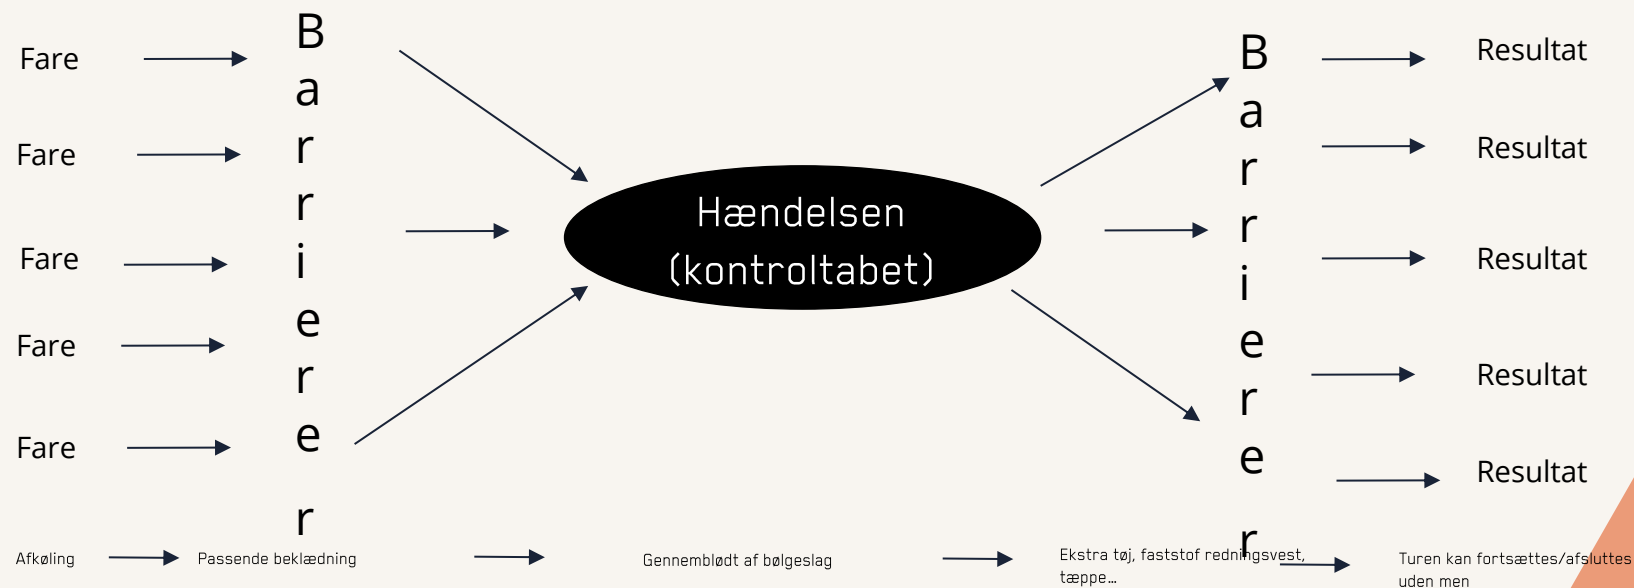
Fare

Fare

Fare

Fare

Fare

Barrierer

Hændelsen (kontroltabet)

Barrierer

Resultat

Resultat

Resultat

Resultat

Resultat

Afkøling

Passende beklædning

Gennemblødt af bølgeslag

Ekstra tøj, faststof redningsvest, tæppe...

Turen kan fortsættes/afsluttes uden men